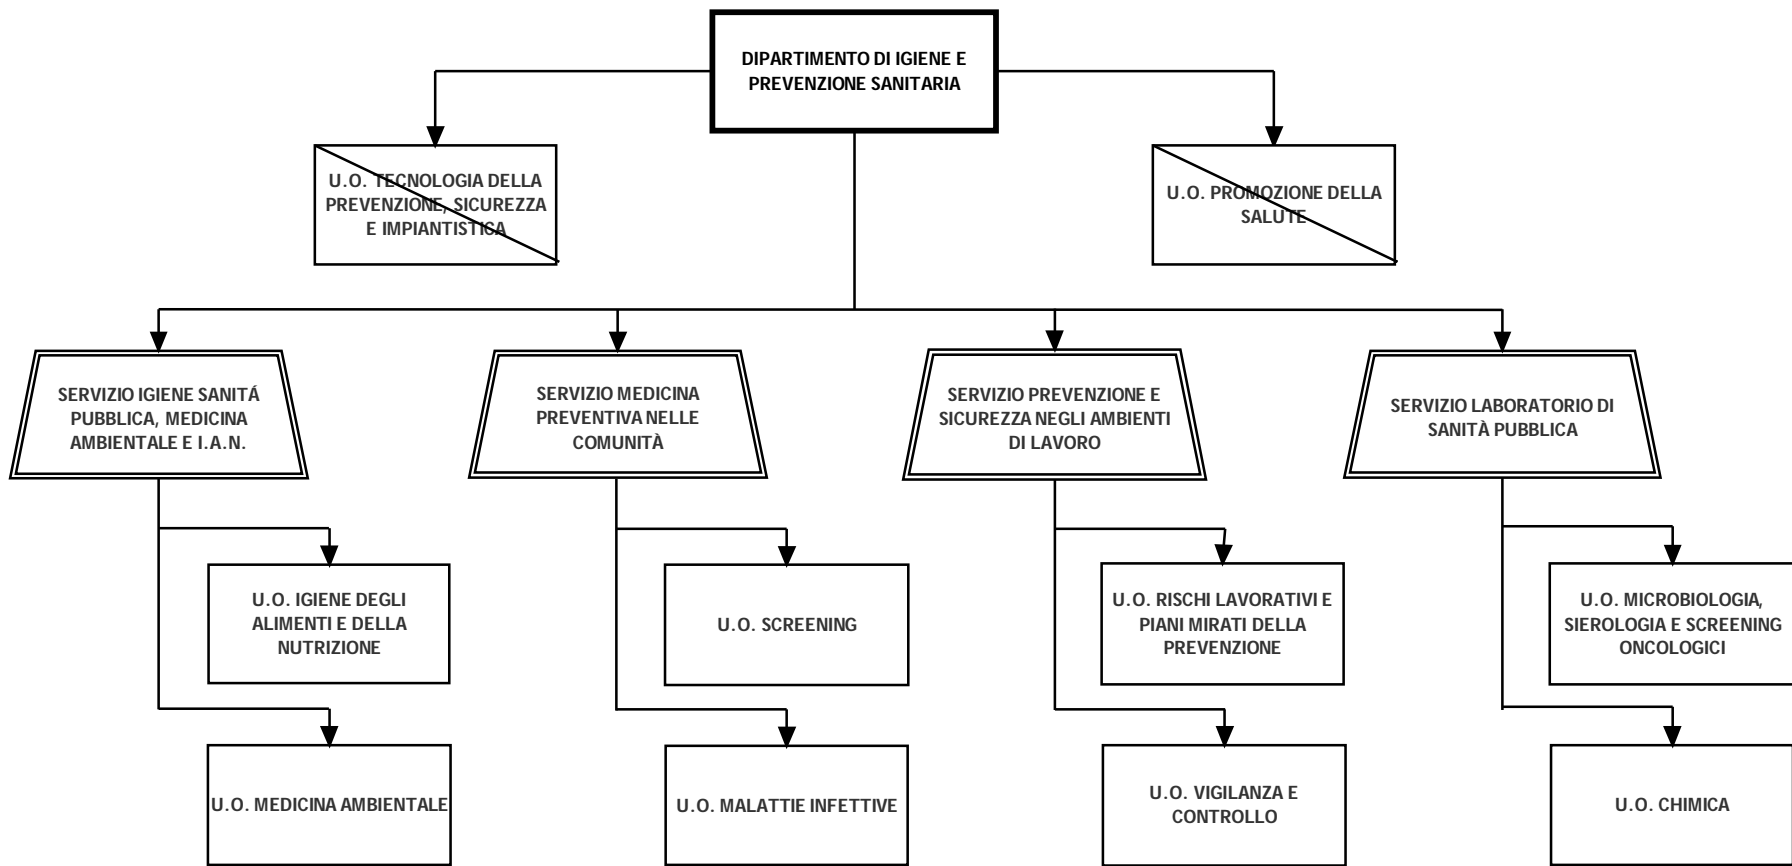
DIPARTIMENTO DI IGIENE E PREVENZIONE SANITARIA

U.O. TECNOLOGIA DELLA PREVENZIONE, SICUREZZA E IMPIANTISTICA

U.O. PROMOZIONE DELLA SALUTE

SERVIZIO IGIENE SANITÁ PUBBLICA, MEDICINA AMBIENTALE E I.A.N.

U.O. IGIENE DEGLI ALIMENTI E DELLA NUTRIZIONE

U.O. MEDICINA AMBIENTALE

SERVIZIO MEDICINA PREVENTIVA NELLE COMUNITÀ

U.O. SCREENING

U.O. MALATTIE INFETTIVE

SERVIZIO PREVENZIONE E SICUREZZA NEGLI AMBIENTI DI LAVORO

U.O. RISCHI LAVORATIVI E PIANI MIRATI DELLA PREVENZIONE

U.O. VIGILANZA E CONTROLLO

SERVIZIO LABORATORIO DI SANITÀ PUBBLICA

U.O. MICROBIOLOGIA, SIEROLOGIA E SCREENING ONCOLOGICI

U.O. CHIMICA